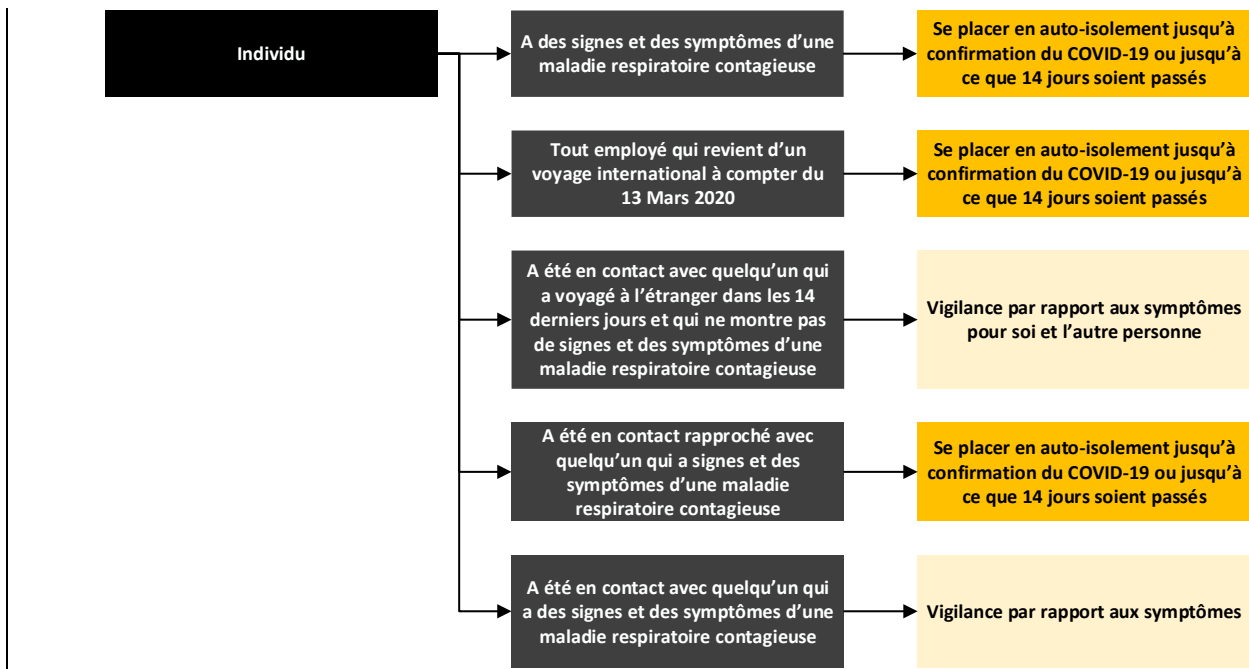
Individu

A des signes et des symptômes d’une maladie respiratoire contagieuse

Se placer en auto-isolement jusqu’à confirmation du COVID-19 ou jusqu’à ce que 14 jours soient passés

Tout employé qui revient d’un voyage international à compter du 13 Mars 2020

Se placer en auto-isolement jusqu’à confirmation du COVID-19 ou jusqu’à ce que 14 jours soient passés

A été en contact avec quelqu’un qui a voyagé à l’étranger dans les 14 derniers jours et qui ne montre pas de signes et des symptômes d’une maladie respiratoire contagieuse

Vigilance par rapport aux symptômes pour soi et l’autre personne

A été en contact rapproché avec quelqu’un qui a signes et des symptômes d’une maladie respiratoire contagieuse

Se placer en auto-isolement jusqu’à confirmation du COVID-19 ou jusqu’à ce que 14 jours soient passés

A été en contact avec quelqu’un qui a des signes et des symptômes d’une maladie respiratoire contagieuse

Vigilance par rapport aux symptômes